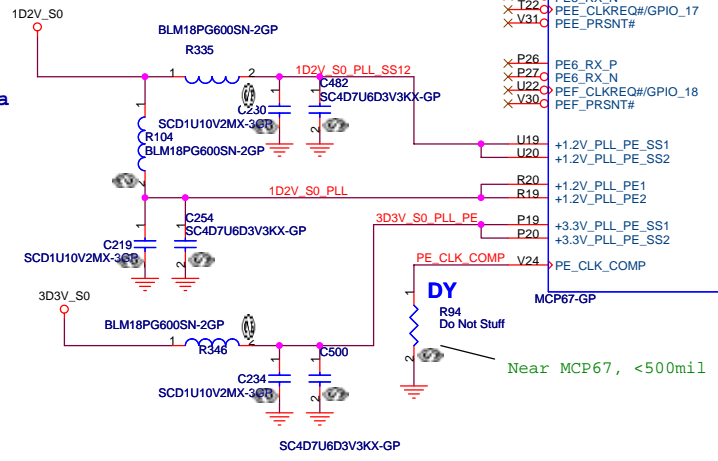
1D2V_S0
BLM18PG600SN-2GP
R335
1
2
1D2V_S0_PLL_SS12
C482
C230
SC4D7U6D3V3KX-GP
SCD1U10V2MX-3GP
R104
BLM18PG600SN-2GP
1D2V_S0_PLL
C254
SC4D7U6D3V3KX-GP
C219
SCD1U10V2MX-3GP
3D3V_S0_PLL_PE
PE_CLK_COMP
3D3V_S0
BLM18PG600SN-2GP
R346
C500
C234
SCD1U10V2MX-3GP
SC4D7U6D3V3KX-GP
DY
R94
Do Not Stuff
Near MCP67, <500mil
T22
V31
P26
P27
U22
V30
U19
U20
R20
R19
P19
P20
V24
PEE_CLKREQ#/GPIO_17
PEE_PRSNT#
PE6_RX_P
PE6_RX_N
PEF_CLKREQ#/GPIO_18
PEF_PRSNT#
+1.2V_PLL_PE_SS1
+1.2V_PLL_PE_SS2
+1.2V_PLL_PE1
+1.2V_PLL_PE2
+3.3V_PLL_PE_SS1
+3.3V_PLL_PE_SS2
PE_CLK_COMP
MCP67-GP